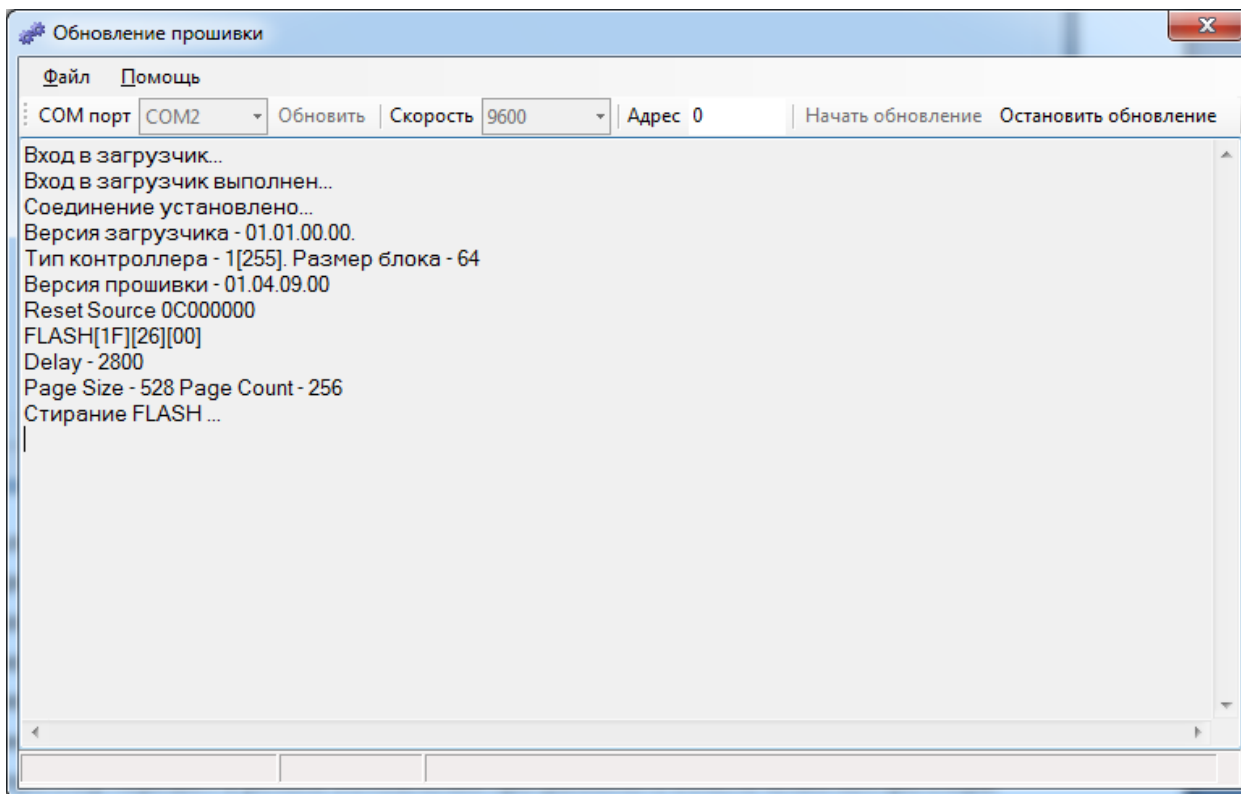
Обновление прошивки

Файл Помощь

COM порт COM2 Обновить Скорость 9600 Адрес 0 Начать обновление Остановить обновление

Вход в загрузчик...
Вход в загрузчик выполнен...
Соединение установлено...
Версия загрузчика - 01.01.00.00.
Тип контроллера - 1[255]. Размер блока - 64
Версия прошивки - 01.04.09.00
Reset Source 0C000000
FLASH[1F][26][00]
Delay - 2800
Page Size - 528 Page Count - 256
Стирание FLASH ...